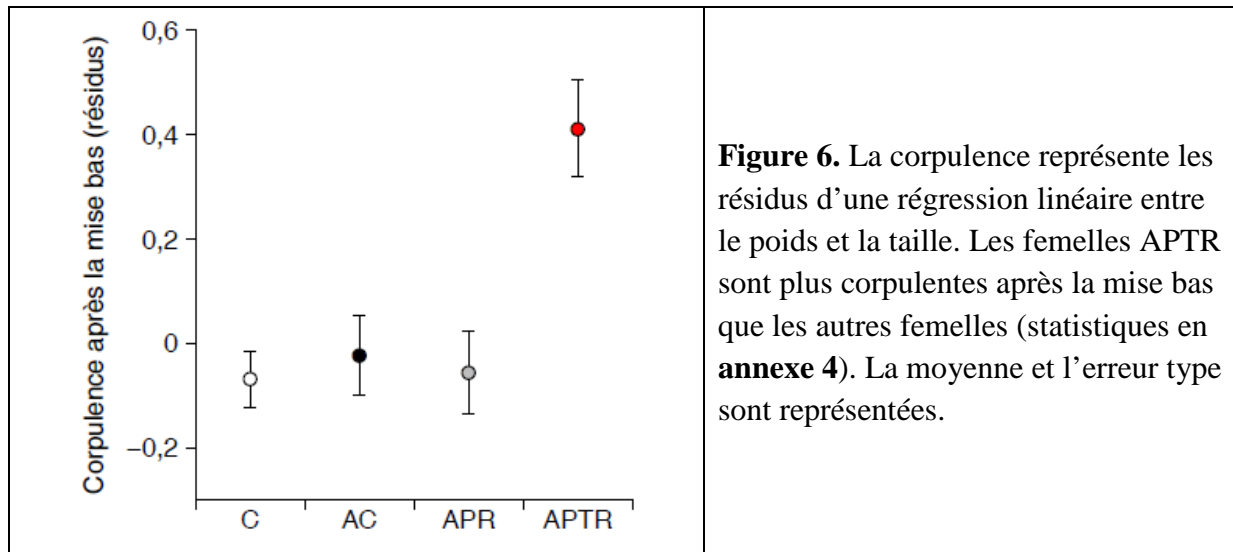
Corpulence après la mise bas (résidus)

0,6
0,4
0,2
0
−0,2

C AC APR APTR

**Figure 6.** La corpulence représente les résidus d'une régression linéaire entre le poids et la taille. Les femelles APTR sont plus corpulentes après la mise bas que les autres femelles (statistiques en **annexe 4**). La moyenne et l'erreur type sont représentées.